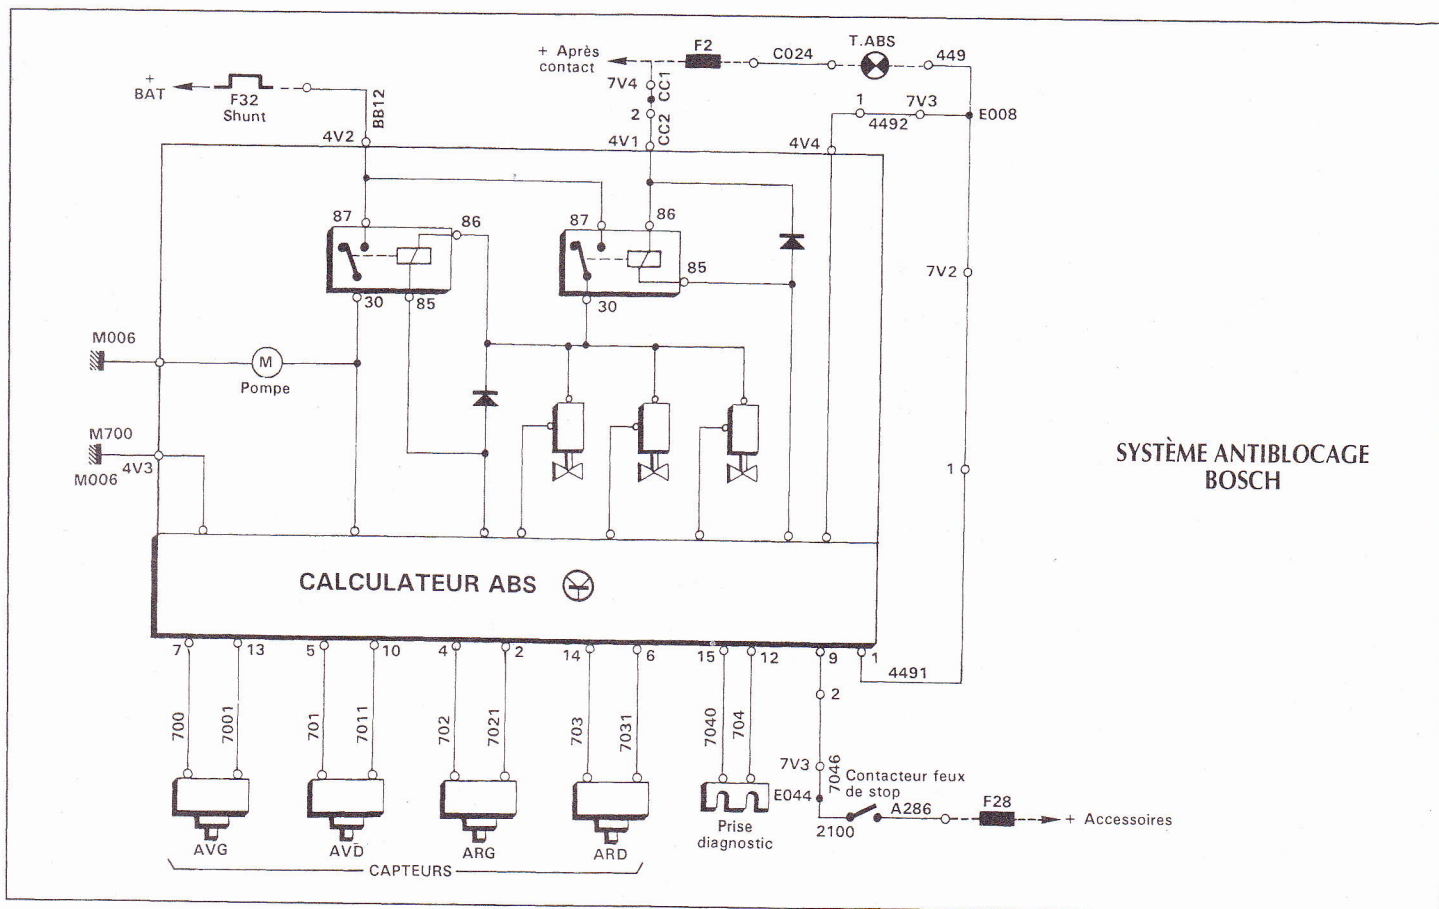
+ Après contact
F2
C024
T.ABS
449
+ BAT
F32 Shunt
BB12
7V4
CC1
2
CC2
1
7V3
4492
E008
4V2
4V1
4V4
87
86
87
86
85
30
85
30
7V2
M006
M
Pompe
M700
4V3
M006
1
SYSTÈME ANTIBLOCAGE BOSCH
CALCULATEUR ABS
7
13
5
10
4
2
14
6
15
12
9
1
4491
2
700
7001
701
7011
702
7021
703
7031
7040
704
7V3
7046
Contacteur feux de stop
E044
A286
F28
+ Accessoires
Prise diagnostic
2100
AVG
AVD
ARG
ARD
CAPTEURS